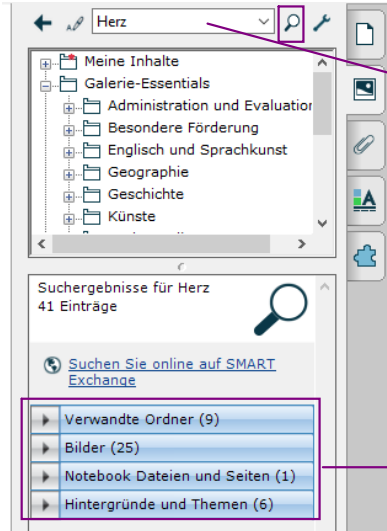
Herz

Meine Inhalte
Galerie-Essentials
Administration und Evaluation
Besondere Förderung
Englisch und Sprachkunst
Geographie
Geschichte
Künste

Suchergebnisse für Herz
41 Einträge

Suchen Sie online auf SMART Exchange

Verwandte Ordner (9)
Bilder (25)
Notebook Dateien und Seiten (1)
Hintergründe und Themen (6)